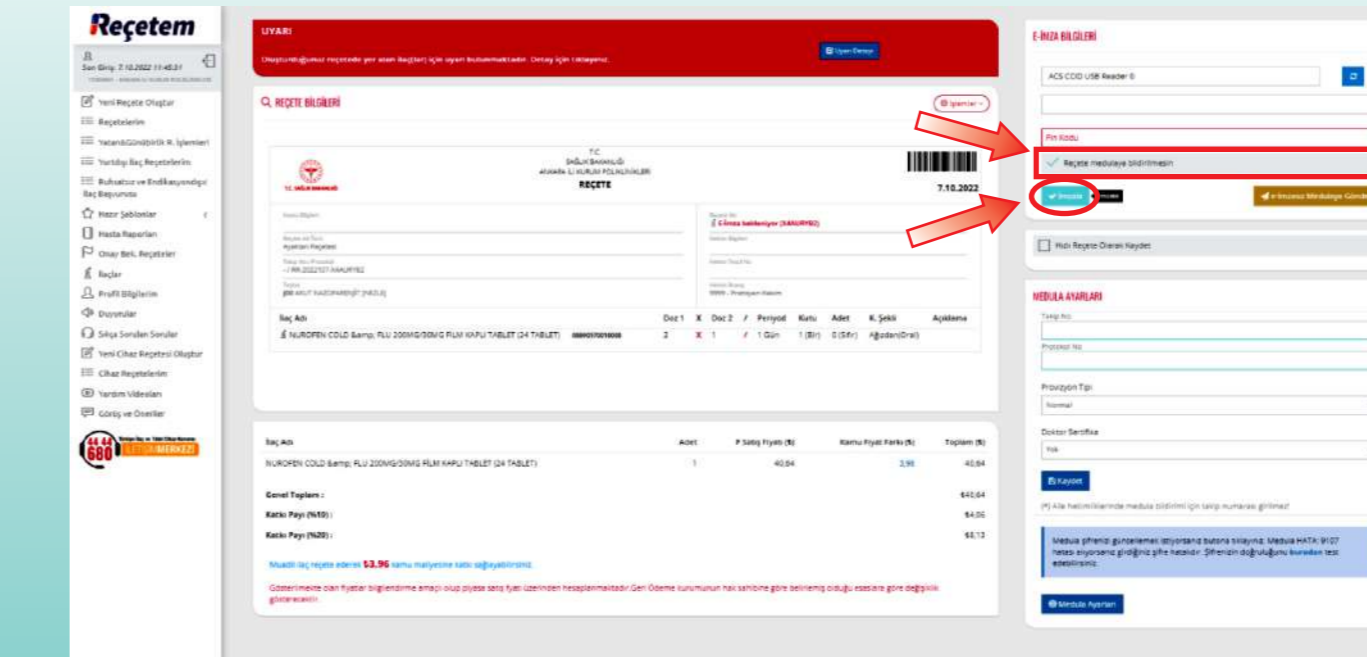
Reçetem

Son Giriş: 7.10.2022 11:45:51

Yeni Reçete Oluştur
Reçetelerim
Yatan&Günübirlik R. İşlemleri
Yurtdışı İlaç Reçetelerim
Ruhsatsız ve Endikasyondışı İlaç Başvurusu
Hazır Şablonlar
Hasta Raporları
Onay Bek. Reçeteler
İlaçlar
Profil Bilgilerim
Duyurular
Sıkça Sorulan Sorular
Yeni Cihaz Reçetesi Oluştur
Cihaz Reçetelerim
Yardım Videoları
Görüş ve Öneriler

444 680 İLETİŞİM MERKEZİ

UYARI
Oluşturduğunuz reçetede yer alan ilaç(lar) için uyarı bulunmaktadır. Detay için tıklayınız.
Uyarı Detayı

REÇETE BİLGİLERİ
İşlemler

T.C.
SAĞLIK BAKANLIĞI
ANKARA İL KURUM POLİKLİNİKLERİ
REÇETE
7.10.2022

E-İmza bekleniyor (3AMUR9B2)

| İlaç Adı | Doz 1 | X | Doz 2 | / | Periyod | Kutu | Adet | K. Şekli | Açıklama |
|---|---|---|---|---|---|---|---|---|---|
| NUROFEN COLD &amp; FLU 200MG/30MG FİLM KAPLI TABLET (24 TABLET) | 2 | X | 1 | / | 1 Gün | 1 (Bir) | 0 (Sıfır) | Ağızdan(Oral) | |

| İlaç Adı | Adet | P.Satış Fiyatı (₺) | Kamu Fiyat Farkı (₺) | Toplam (₺) |
|---|---|---|---|---|
| NUROFEN COLD &amp; FLU 200MG/30MG FİLM KAPLI TABLET (24 TABLET) | 1 | 40,64 | 3,96 | 40,64 |

Genel Toplam : ₺40,64
Katkı Payı (%10) : ₺4,06
Katkı Payı (%20) : ₺8,13

Muadil ilaç reçete ederek ₺3.96 kamu maliyetine katkı sağlayabilirsiniz.

Gösterilmekte olan fiyatlar bilgilendirme amaçlı olup piyasa satış fiyatı üzerinden hesaplanmaktadır. Geri Ödeme kurumunun hak sahibine göre belirlemiş olduğu esaslara göre değişiklik gösterecektir.

E-İMZA BİLGİLERİ
ACS CCID USB Reader 0
Pin Kodu
Reçete medulaya bildirilmesin
İmzala
e-İmzasız Medulaya Gönder

Hızlı Reçete Olarak Kaydet

MEDULA AYARLARI
Takip No
Protokol No
Provizyon Tipi
Normal
Doktor Sertifika
Yok
Kaydet
(*) Aile hekimliklerinde medula bildirimi için takip numarası girilmez!
Medula şifrenizi güncellemek istiyorsanız butona tıklayınız. Medula HATA: 9107 hatası alıyorsanız girdiğiniz şifre hatalıdır. Şifrenizin doğruluğunu buradan test edebilirsiniz.
Medula Ayarları